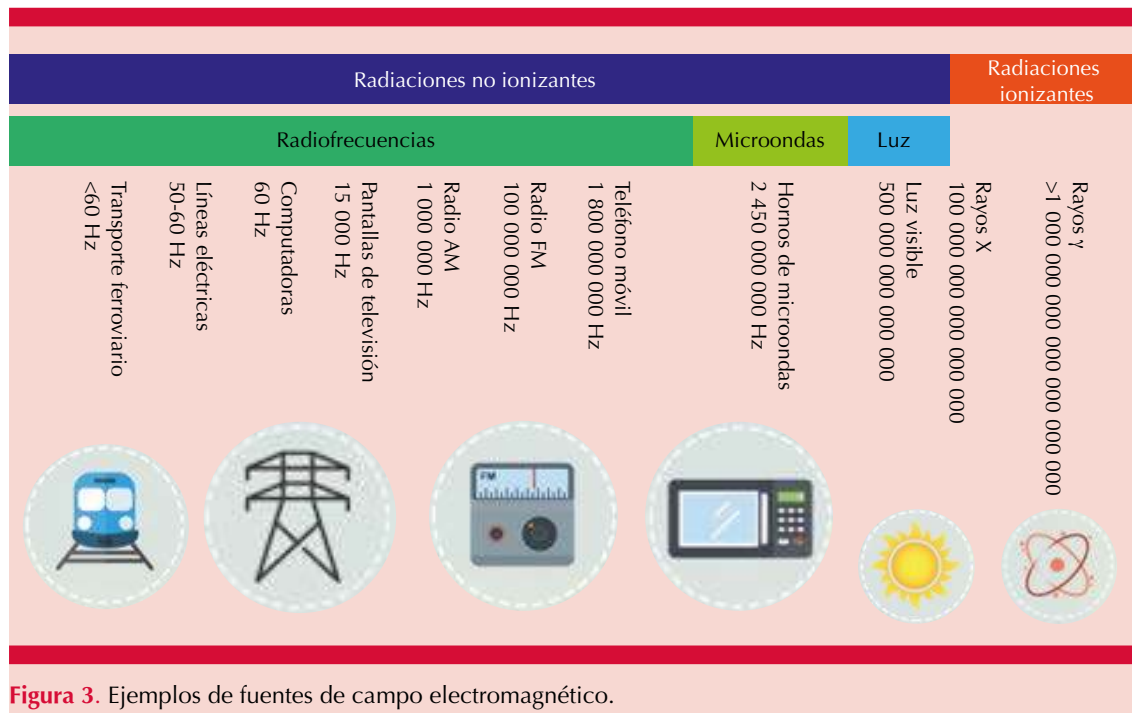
Radiaciones no ionizantes

Radiaciones ionizantes

Radiofrecuencias

Microondas

Luz

Transporte ferroviario
<60 Hz

Líneas eléctricas
50-60 Hz

Computadoras
60 Hz

Pantallas de televisión
15 000 Hz

Radio AM
1 000 000 Hz

Radio FM
100 000 000 Hz

Teléfono móvil
1 800 000 000 Hz

Hornos de microondas
2 450 000 000 Hz

Luz visible
500 000 000 000 000

Rayos X
100 000 000 000 000 000

Rayos γ
>1 000 000 000 000 000 000

FM

**Figura 3**. Ejemplos de fuentes de campo electromagnético.